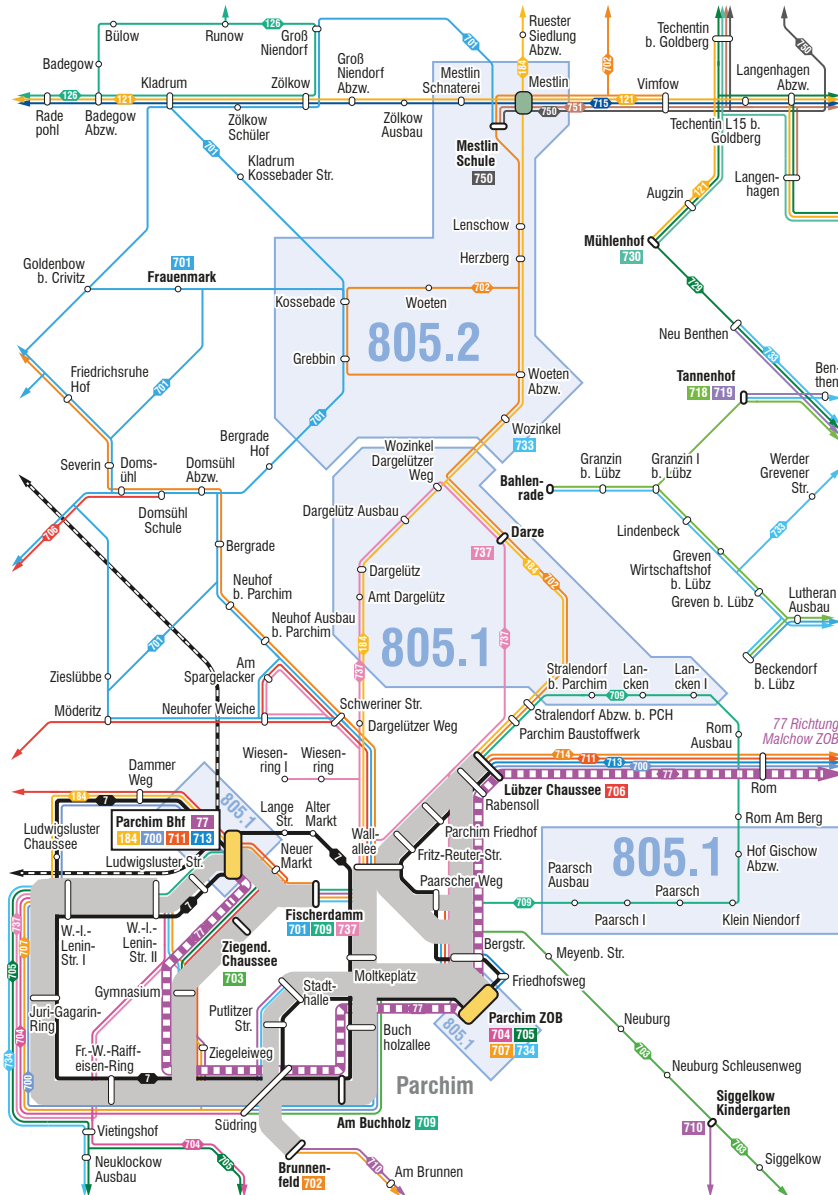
Bülow
Runow
126
Groß Niendorf
701
Ruester Siedlung Abzw.
702
Techentin b. Goldberg
750
Badegow
Groß Niendorf Abzw.
Mestlin Schnaterei
184
Mestlin
Vimfow
Langenhagen Abzw.
126
121
Kladrum
Zölkow
121
Rade pohl
Badegow Abzw.
Zölkow Schüler
Zölkow Ausbau
750
751
715
121
Techentin L15 b. Goldberg
701
Kladrum Kossebader Str.
Mestlin Schule
750
Langenhagen
Augzin
121
Lenschow
Goldenbow b. Crivitz
701
Frauenmark
Herzberg
Mühlenhof
730
Kossebade
Woeten
702
730
805.2
Neu Benthen
Grebbin
733
Friedrichsruhe Hof
701
Woeten Abzw.
Tannenhof
718
719
Ben-then
701
Wozinkel
733
Bergrade Hof
Severin
Doms-ühl
Domsühl Abzw.
Wozinkel Dargelützer Weg
Bahlen-rade
Granzin b. Lübz
Granzin I b. Lübz
Werder Grevener Str.
Domsühl Schule
706
Dargelütz Ausbau
Darze
Lindenbeck
733
Bergrade
737
184
702
Greven Wirtschaftshof b. Lübz
Neuhof b. Parchim
Dargelütz
Greven b. Lübz
Lutheran Ausbau
Amt Dargelütz
Neuhof Ausbau b. Parchim
805.1
701
737
184
Beckendorf b. Lübz
Zieslübbe
Am Spargelacker
Stralendorf b. Parchim
Lan-cken
Lancken I
708
Möderitz
Neuhofer Weiche
Schweriner Str.
Stralendorf Abzw. b. PCH
Dargelützer Weg
Parchim Baustoffwerk
Rom Ausbau
77 Richtung Malchow ZOB
Wiesen-ring I
Wiesen-ring
714
711
713
700
77
Dammer Weg
184
7
Lange Str.
Alter Markt
Rom
805.1
Lübzer Chaussee
706
Parchim Bhf
77
Rabensoll
Ludwigsluster Chaussee
184
700
711
713
Neuer Markt
Wall-allee
Parchim Friedhof
Rom Am Berg
Ludwigsluster Str.
Fritz-Reuter-Str.
Hof Gischow Abzw.
805.1
Paarscher Weg
Paarsch Ausbau
Paarsch
7
Fischerdamm
701
709
737
709
Paarsch I
Klein Niendorf
737
W.-I.-Lenin-Str. I
W.-I.-Lenin-Str. II
Ziegend. Chaussee
703
Bergstr.
Meyenb. Str.
705
77
Moltkeplatz
Friedhofsweg
Gymnasium
Juri-Gagarin-Ring
Putlitzer Str.
Stadt-halle
77
Neuburg
704
Ziegeleiweg
Buch holzallee
Parchim ZOB
704
705
707
734
805.1
734
700
Fr.-W.-Raiff-eisen-Ring
7
Parchim
703
Neuburg Schleusenweg
Südring
Am Buchholz
709
Siggelkow Kindergarten
Vietingshof
704
710
703
Neuklockow Ausbau
705
710
Siggelkow
Brunnen-feld
702
Am Brunnen